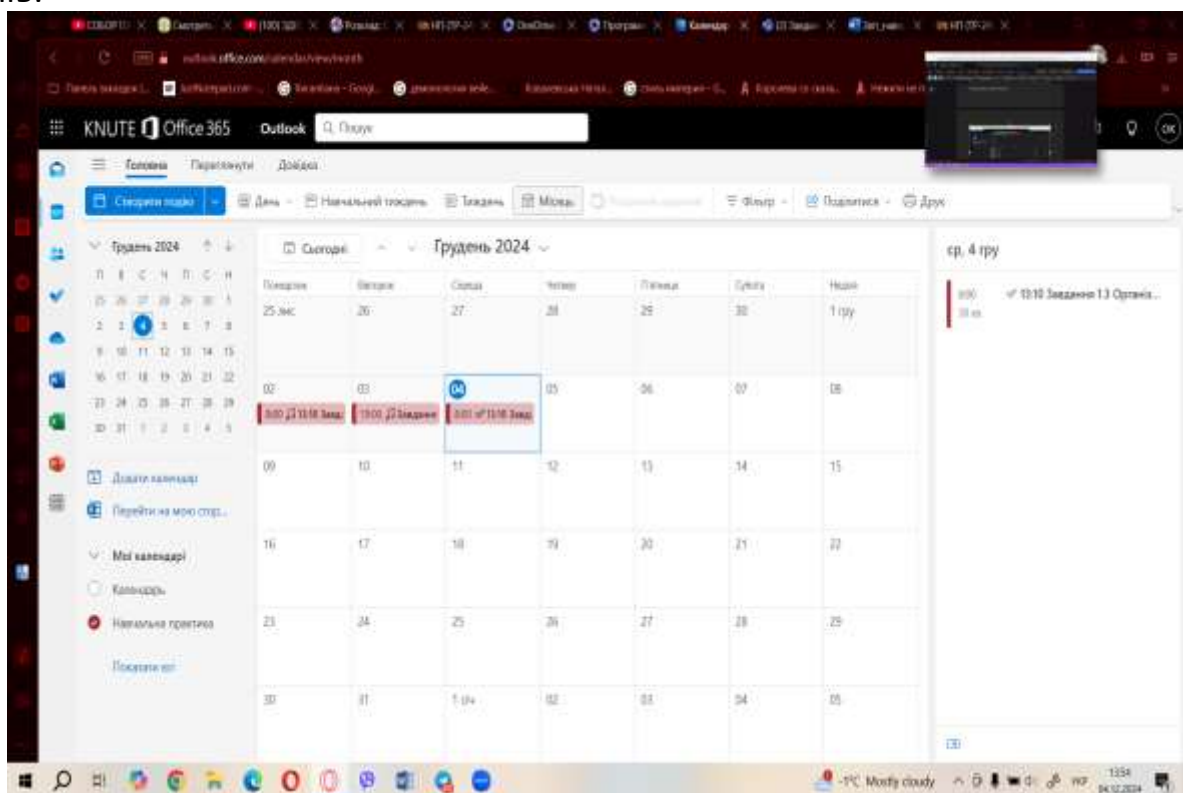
KNUTE Office 365 Outlook Пошук

Головна Переглянути Довідка

Створити подію | День | Навчальний тиждень | Тиждень | Місяць | Фільтр | Поділитися | Друк

Грудень 2024

П В С Ч П С Н
25 26 27 28 29 30 1
2 3 4 5 6 7 8
9 10 11 12 13 14 15
16 17 18 19 20 21 22
23 24 25 26 27 28 29
30 31 1 2 3 4 5

Додати календар
Перейти на мою стор...

Мої календарі
Календар
Навчальна практика
Показати всі

Сьогодні   Грудень 2024

| Понеділок | Вівторок | Середа | Четвер | П'ятниця | Субота | Неділя |
|---|---|---|---|---|---|---|
| 25 лис | 26 | 27 | 28 | 29 | 30 | 1 гру |
| 02 8:00 13:10 Завд | 03 13:00 Завдання | 04 8:00 13:10 Завд | 05 | 06 | 07 | 08 |
| 09 | 10 | 11 | 12 | 13 | 14 | 15 |
| 16 | 17 | 18 | 19 | 20 | 21 | 22 |
| 23 | 24 | 25 | 26 | 27 | 28 | 29 |
| 30 | 31 | 1 січ | 02 | 03 | 04 | 05 |

ср, 4 гру
8:00 30 хв 13:10 Завдання 1.3 Організ...

-1°C Mostly cloudy 13:54 04.12.2024